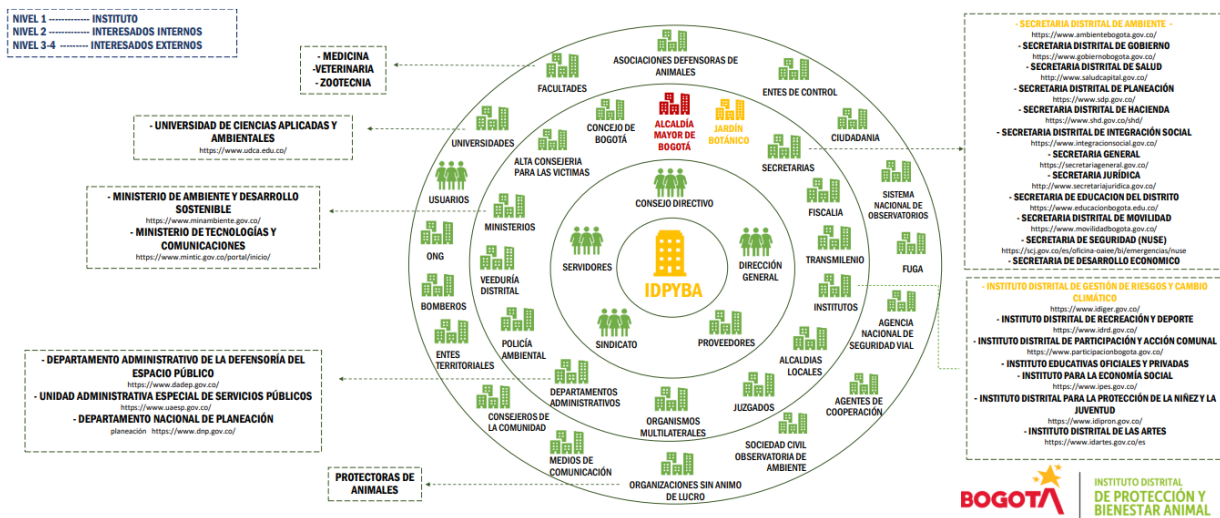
NIVEL 1 ------------ INSTITUTO
NIVEL 2 ------------ INTERESADOS INTERNOS
NIVEL 3-4 --------- INTERESADOS EXTERNOS

- MEDICINA
-VETERINARIA
- ZOOTECNIA

- UNIVERSIDAD DE CIENCIAS APLICADAS Y AMBIENTALES
https://www.udca.edu.co/

- MINISTERIO DE AMBIENTE Y DESARROLLO SOSTENIBLE
https://www.minambiente.gov.co/
- MINISTERIO DE TECNOLOGÍAS Y COMUNICACIONES
https://www.mintic.gov.co/portal/inicio/

- DEPARTAMENTO ADMINISTRATIVO DE LA DEFENSORÍA DEL ESPACIO PÚBLICO
https://www.dadep.gov.co/
- UNIDAD ADMINISTRATIVA ESPECIAL DE SERVICIOS PÚBLICOS
https://www.uaesp.gov.co/
- DEPARTAMENTO NACIONAL DE PLANEACIÓN
planeación https://www.dnp.gov.co/

PROTECTORAS DE ANIMALES

ASOCIACIONES DEFENSORAS DE ANIMALES
FACULTADES
ENTES DE CONTROL
CIUDADANIA
UNIVERSIDADES
CONCEJO DE BOGOTÁ
ALCALDÍA MAYOR DE BOGOTÁ
JARDÍN BOTÁNICO
ALTA CONSEJERIA PARA LAS VICTIMAS
SECRETARIAS
SISTEMA NACIONAL DE OBSERVATORIOS
USUARIOS
CONSEJO DIRECTIVO
FISCALIA
MINISTERIOS
ONG
SERVIDORES
IDPYBA
DIRECCIÓN GENERAL
TRANSMILENIO
FUGA
BOMBEROS
VEEDURÍA DISTRITAL
INSTITUTOS
AGENCIA NACIONAL DE SEGURIDAD VIAL
POLICÍA AMBIENTAL
SINDICATO
PROVEEDORES
ENTES TERRITORIALES
ALCALDIAS LOCALES
DEPARTAMENTOS ADMINISTRATIVOS
CONSEJEROS DE LA COMUNIDAD
ORGANISMOS MULTILATERALES
JUZGADOS
AGENTES DE COOPERACIÓN
MEDIOS DE COMUNICACIÓN
SOCIEDAD CIVIL OBSERVATORIA DE AMBIENTE
ORGANIZACIONES SIN ANIMO DE LUCRO

- SECRETARIA DISTRITAL DE AMBIENTE -
https://www.ambientebogota.gov.co/
- SECRETARIA DISTRITAL DE GOBIERNO
https://www.gobiernobogota.gov.co/
- SECRETARIA DISTRITAL DE SALUD
http://www.saludcapital.gov.co/
- SECRETARIA DISTRITAL DE PLANEACIÓN
https://www.sdp.gov.co/
- SECRETARIA DISTRITAL DE HACIENDA
https://www.shd.gov.co/shd/
- SECRETARIA DISTRITAL DE INTEGRACIÓN SOCIAL
https://www.integracionsocial.gov.co/
- SECRETARIA GENERAL
https://secretariageneral.gov.co/
- SECRETARIA JURÍDICA
http://www.secretariajuridica.gov.co/
- SECRETARIA DE EDUCACION DEL DISTRITO
https://www.educacionbogota.edu.co/
- SECRETARIA DISTRITAL DE MOVILIDAD
https://www.movilidadbogota.gov.co/
- SECRETARIA DE SEGURIDAD (NUSE)
https://scj.gov.co/es/oficina-oaiee/bs/emergencias/nuse
- SECRETARIA DE DESARROLLO ECONOMICO

- INSTITUTO DISTRITAL DE GESTIÓN DE RIESGOS Y CAMBIO CLIMÁTICO
https://www.idiger.gov.co/
- INSTITUTO DISTRITAL DE RECREACIÓN Y DEPORTE
https://www.idrd.gov.co/
- INSTITUTO DISTRITAL DE PARTICIPACIÓN Y ACCIÓN COMUNAL
https://www.participacionbogota.gov.co/
- INSTITUTO EDUCATIVAS OFICIALES Y PRIVADAS
- INSTITUTO PARA LA ECONOMÍA SOCIAL
https://www.ipes.gov.co/
- INSTITUTO DISTRITAL PARA LA PROTECCIÓN DE LA NIÑEZ Y LA JUVENTUD
https://www.idipron.gov.co/
- INSTITUTO DISTRITAL DE LAS ARTES
https://www.idartes.gov.co/es

BOGOTA
INSTITUTO DISTRITAL DE PROTECCIÓN Y BIENESTAR ANIMAL